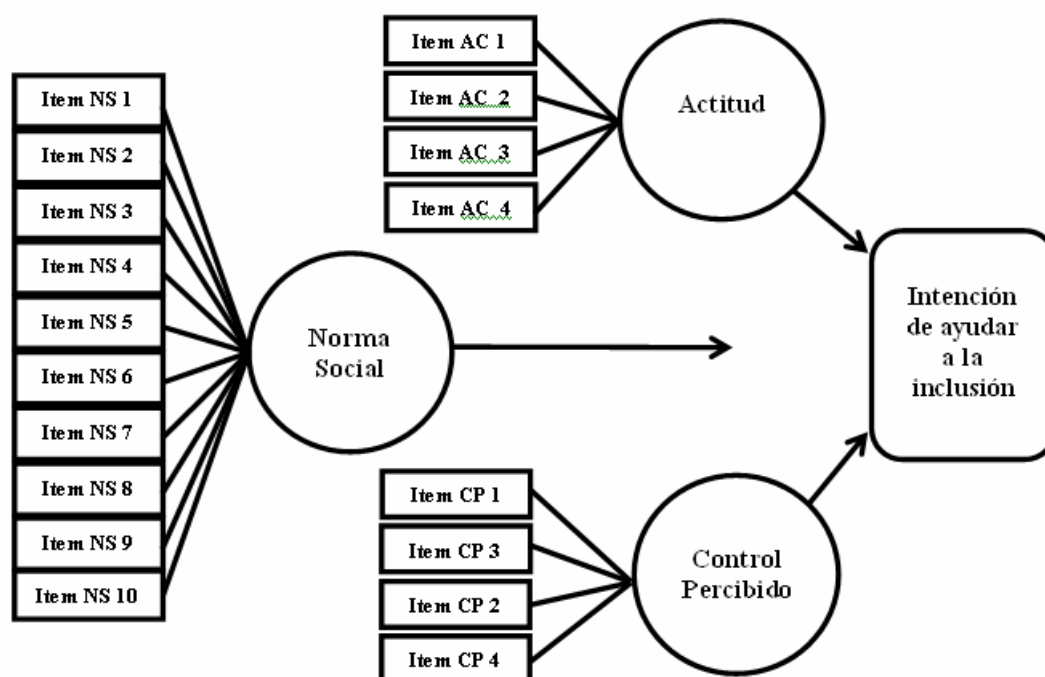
Item AC 1
Item AC 2
Item AC 3
Item AC 4

Actitud

Item NS 1
Item NS 2
Item NS 3
Item NS 4
Item NS 5
Item NS 6
Item NS 7
Item NS 8
Item NS 9
Item NS 10

Norma Social

Intención de ayudar a la inclusión

Item CP 1
Item CP 3
Item CP 2
Item CP 4

Control Percibido